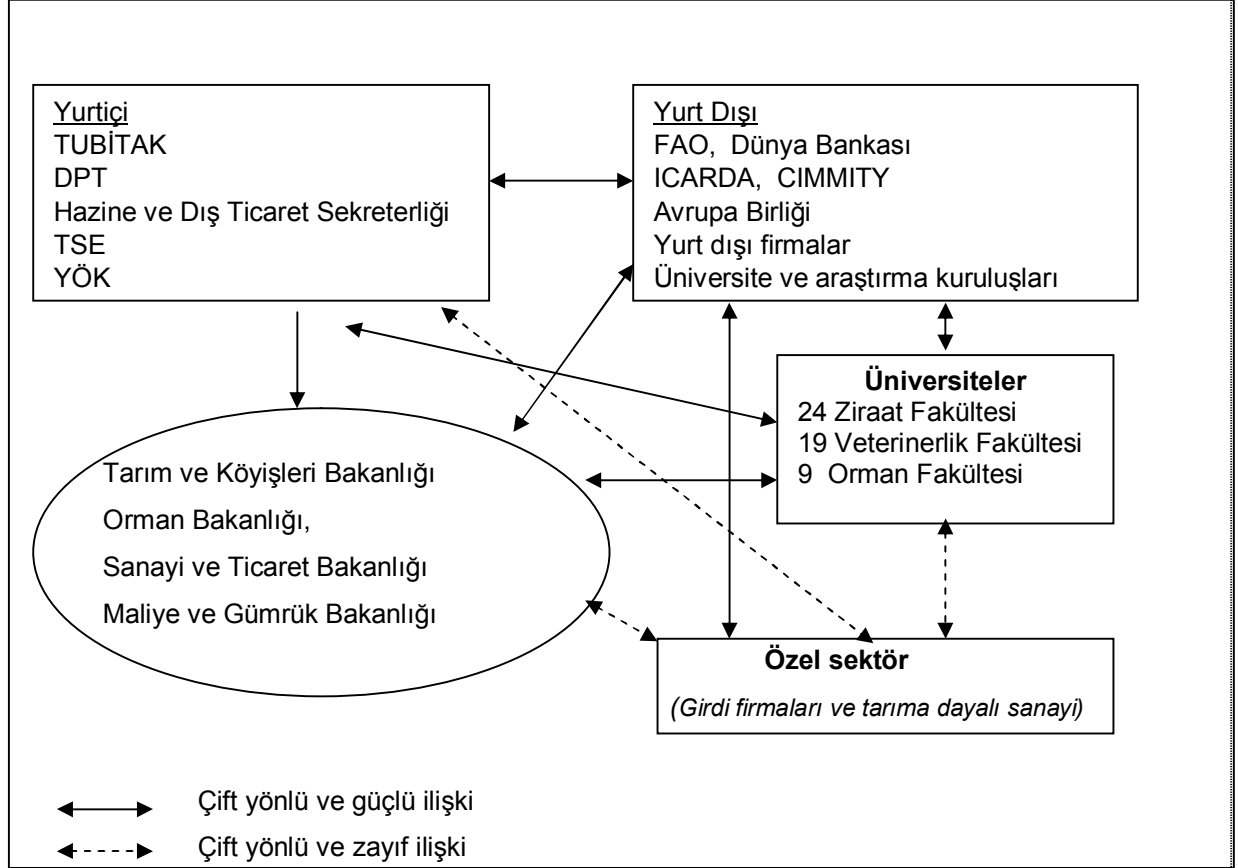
Yurtiçi
TUBİTAK
DPT
Hazine ve Dış Ticaret Sekreterliği
TSE
YÖK

Yurt Dışı
FAO, Dünya Bankası
ICARDA, CIMMITY
Avrupa Birliği
Yurt dışı firmalar
Üniversite ve araştırma kuruluşları

Üniversiteler
24 Ziraat Fakültesi
19 Veterinerlik Fakültesi
9 Orman Fakültesi

Tarım ve Köyişleri Bakanlığı
Orman Bakanlığı,
Sanayi ve Ticaret Bakanlığı
Maliye ve Gümrük Bakanlığı

Özel sektör
(Girdi firmaları ve tarıma dayalı sanayi)

Çift yönlü ve güçlü ilişki
Çift yönlü ve zayıf ilişki